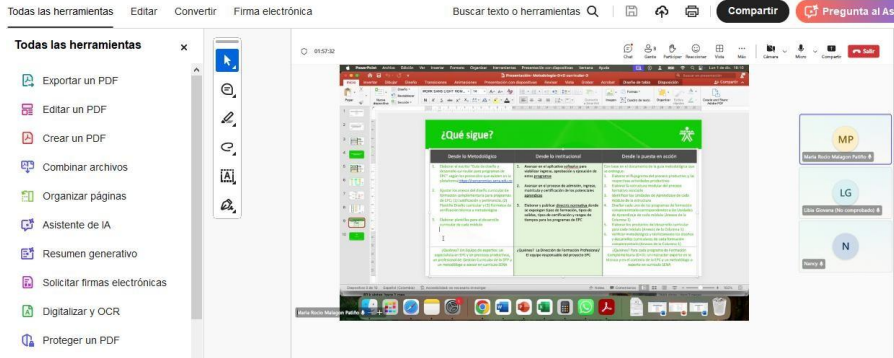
Todas las herramientas Editar Convertir Firma electrónica Buscar texto o herramientas Compartir Pregunta al As

Todas las herramientas

Exportar un PDF
Editar un PDF
Crear un PDF
Combinar archivos
Organizar páginas
Asistente de IA
Resumen generativo
Solicitar firmas electrónicas
Digitalizar y OCR
Proteger un PDF

01:57:32

Chat Gente Participar Reaccionar Ver Vista Más Cámara Micro Compartir Salir

¿Qué sigue?

| Desde lo Metodológico | Desde lo Instruccional | Desde la puesta en acción |
|---|---|---|
| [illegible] | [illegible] | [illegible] |
| ¿Quiénes? Un equipo de expertos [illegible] | ¿Quiénes? La Dirección de Formación Profesional / El equipo responsable del proyecto DPC | ¿Quiénes? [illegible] |

MP
María Rocío Malagon Patiño
LG
Lilia Giovana (No comprobado)
N
Nancy

María Rocío Malagon Patiño